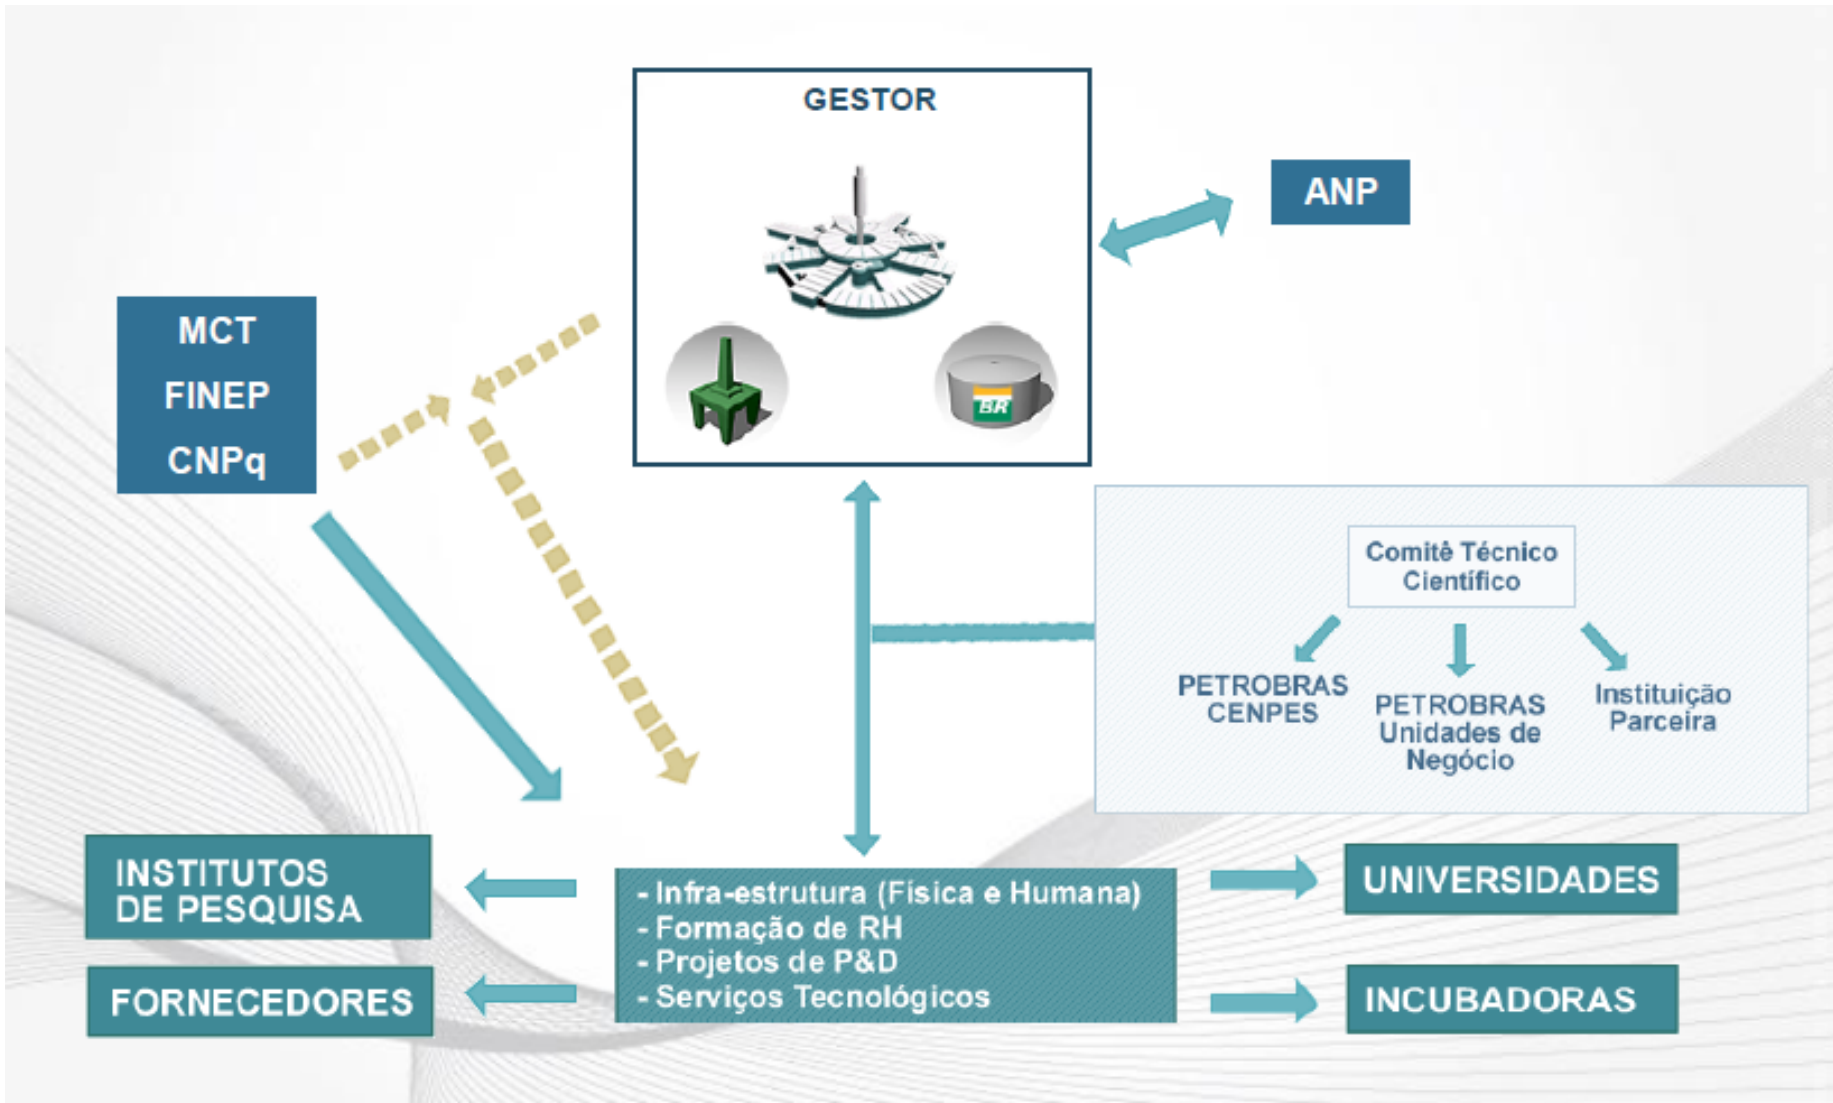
GESTOR

BR

ANP

MCT
FINEP
CNPq

Comitê Técnico Científico

PETROBRAS CENPES

PETROBRAS Unidades de Negócio

Instituição Parceira

INSTITUTOS DE PESQUISA

FORNECEDORES

- Infra-estrutura (Física e Humana)
- Formação de RH
- Projetos de P&D
- Serviços Tecnológicos

UNIVERSIDADES

INCUBADORAS